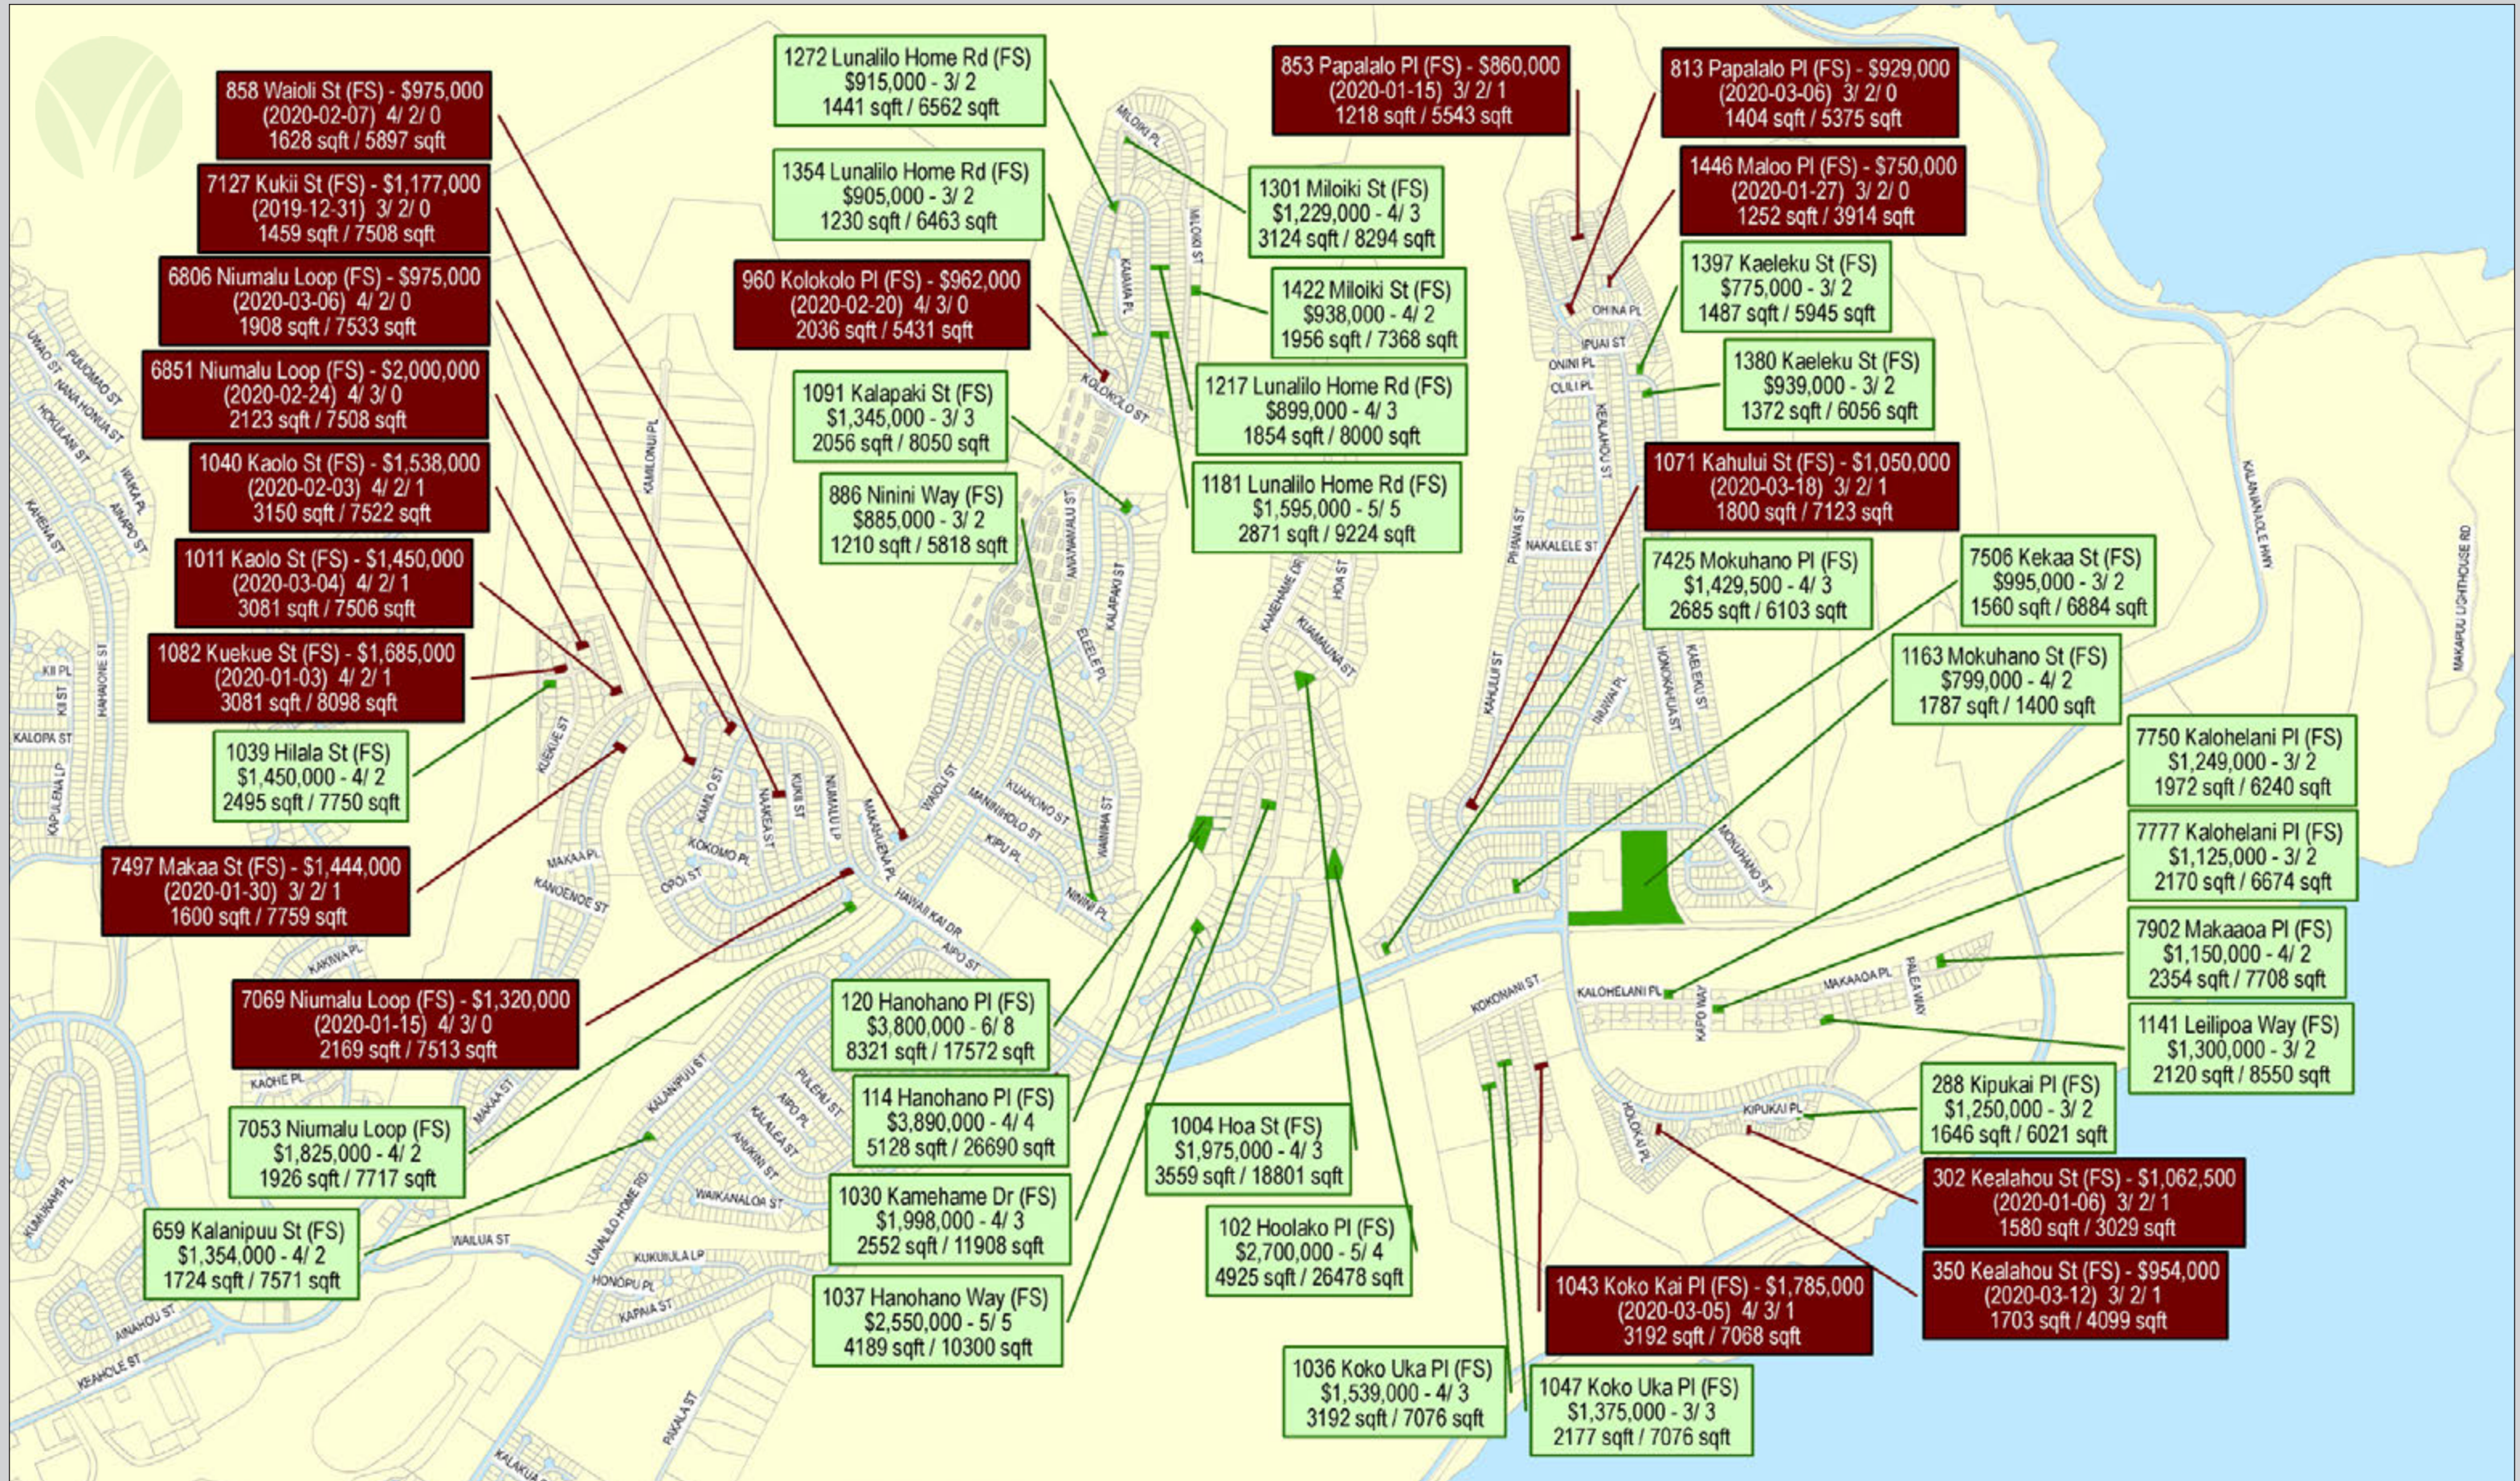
858 Waioli St (FS) - $975,000
(2020-02-07) 4/ 2/ 0
1628 sqft / 5897 sqft

7127 Kukii St (FS) - $1,177,000
(2019-12-31) 3/ 2/ 0
1459 sqft / 7508 sqft

6806 Niumalu Loop (FS) - $975,000
(2020-03-06) 4/ 2/ 0
1908 sqft / 7533 sqft

6851 Niumalu Loop (FS) - $2,000,000
(2020-02-24) 4/ 3/ 0
2123 sqft / 7508 sqft

1040 Kaolo St (FS) - $1,538,000
(2020-02-03) 4/ 2/ 1
3150 sqft / 7522 sqft

1011 Kaolo St (FS) - $1,450,000
(2020-03-04) 4/ 2/ 1
3081 sqft / 7506 sqft

1082 Kuekue St (FS) - $1,685,000
(2020-01-03) 4/ 2/ 1
3081 sqft / 8098 sqft

1039 Hilala St (FS)
$1,450,000 - 4/ 2
2495 sqft / 7750 sqft

7497 Makaa St (FS) - $1,444,000
(2020-01-30) 3/ 2/ 1
1600 sqft / 7759 sqft

7069 Niumalu Loop (FS) - $1,320,000
(2020-01-15) 4/ 3/ 0
2169 sqft / 7513 sqft

7053 Niumalu Loop (FS)
$1,825,000 - 4/ 2
1926 sqft / 7717 sqft

659 Kalanipuu St (FS)
$1,354,000 - 4/ 2
1724 sqft / 7571 sqft

1272 Lunalilo Home Rd (FS)
$915,000 - 3/ 2
1441 sqft / 6562 sqft

1354 Lunalilo Home Rd (FS)
$905,000 - 3/ 2
1230 sqft / 6463 sqft

960 Kolokolo Pl (FS) - $962,000
(2020-02-20) 4/ 3/ 0
2036 sqft / 5431 sqft

1091 Kalapaki St (FS)
$1,345,000 - 3/ 3
2056 sqft / 8050 sqft

886 Ninini Way (FS)
$885,000 - 3/ 2
1210 sqft / 5818 sqft

853 Papalalo Pl (FS) - $860,000
(2020-01-15) 3/ 2/ 1
1218 sqft / 5543 sqft

1301 Miloiki St (FS)
$1,229,000 - 4/ 3
3124 sqft / 8294 sqft

1422 Miloiki St (FS)
$938,000 - 4/ 2
1956 sqft / 7368 sqft

1217 Lunalilo Home Rd (FS)
$899,000 - 4/ 3
1854 sqft / 8000 sqft

1181 Lunalilo Home Rd (FS)
$1,595,000 - 5/ 5
2871 sqft / 9224 sqft

813 Papalalo Pl (FS) - $929,000
(2020-03-06) 3/ 2/ 0
1404 sqft / 5375 sqft

1446 Maloo Pl (FS) - $750,000
(2020-01-27) 3/ 2/ 0
1252 sqft / 3914 sqft

1397 Kaeleku St (FS)
$775,000 - 3/ 2
1487 sqft / 5945 sqft

1380 Kaeleku St (FS)
$939,000 - 3/ 2
1372 sqft / 6056 sqft

1071 Kahului St (FS) - $1,050,000
(2020-03-18) 3/ 2/ 1
1800 sqft / 7123 sqft

7425 Mokuhano Pl (FS)
$1,429,500 - 4/ 3
2685 sqft / 6103 sqft

7506 Kekaa St (FS)
$995,000 - 3/ 2
1560 sqft / 6884 sqft

1163 Mokuhano St (FS)
$799,000 - 4/ 2
1787 sqft / 1400 sqft

7750 Kalohelani Pl (FS)
$1,249,000 - 3/ 2
1972 sqft / 6240 sqft

7777 Kalohelani Pl (FS)
$1,125,000 - 3/ 2
2170 sqft / 6674 sqft

7902 Makaaoa Pl (FS)
$1,150,000 - 4/ 2
2354 sqft / 7708 sqft

1141 Leilipoa Way (FS)
$1,300,000 - 3/ 2
2120 sqft / 8550 sqft

288 Kipukai Pl (FS)
$1,250,000 - 3/ 2
1646 sqft / 6021 sqft

302 Kealahou St (FS) - $1,062,500
(2020-01-06) 3/ 2/ 1
1580 sqft / 3029 sqft

350 Kealahou St (FS) - $954,000
(2020-03-12) 3/ 2/ 1
1703 sqft / 4099 sqft

1043 Koko Kai Pl (FS) - $1,785,000
(2020-03-05) 4/ 3/ 1
3192 sqft / 7068 sqft

1047 Koko Uka Pl (FS)
$1,375,000 - 3/ 3
2177 sqft / 7076 sqft

1036 Koko Uka Pl (FS)
$1,539,000 - 4/ 3
3192 sqft / 7076 sqft

102 Hoolako Pl (FS)
$2,700,000 - 5/ 4
4925 sqft / 26478 sqft

1004 Hoa St (FS)
$1,975,000 - 4/ 3
3559 sqft / 18801 sqft

120 Hanohano Pl (FS)
$3,800,000 - 6/ 8
8321 sqft / 17572 sqft

114 Hanohano Pl (FS)
$3,890,000 - 4/ 4
5128 sqft / 26690 sqft

1030 Kamehame Dr (FS)
$1,998,000 - 4/ 3
2552 sqft / 11908 sqft

1037 Hanohano Way (FS)
$2,550,000 - 5/ 5
4189 sqft / 10300 sqft